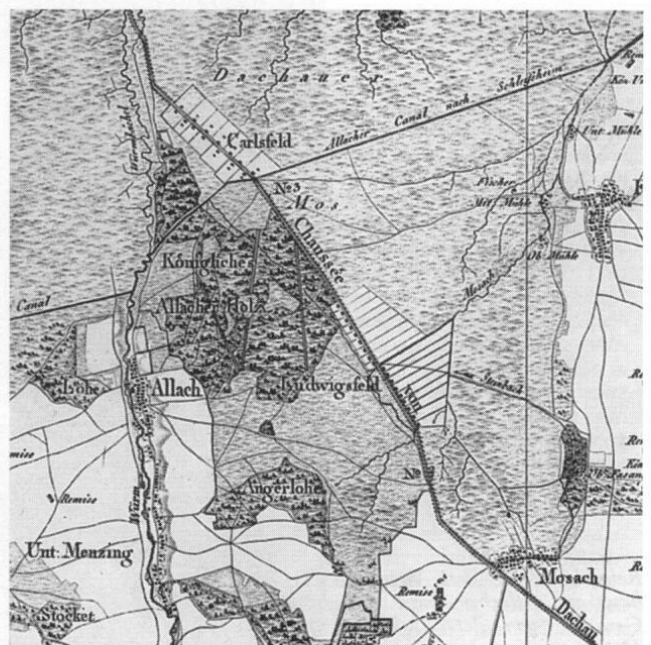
Dachauer

Carlsfeld

Allacher Canal nach Schleißheim

No 3

Mos

Chaussee

Königliche

Allacher Holz

Canal

Lohe

Allach

Ludwigsfeld

Angerlohe

Remise

Remise

Würm

Unt: Menzing

Stocket

Mosach

Dachau

Unt: Mühle

Mitt: Mühle

Ob: Mühle

Mosach

Remise

No

Kön: V

Fischer